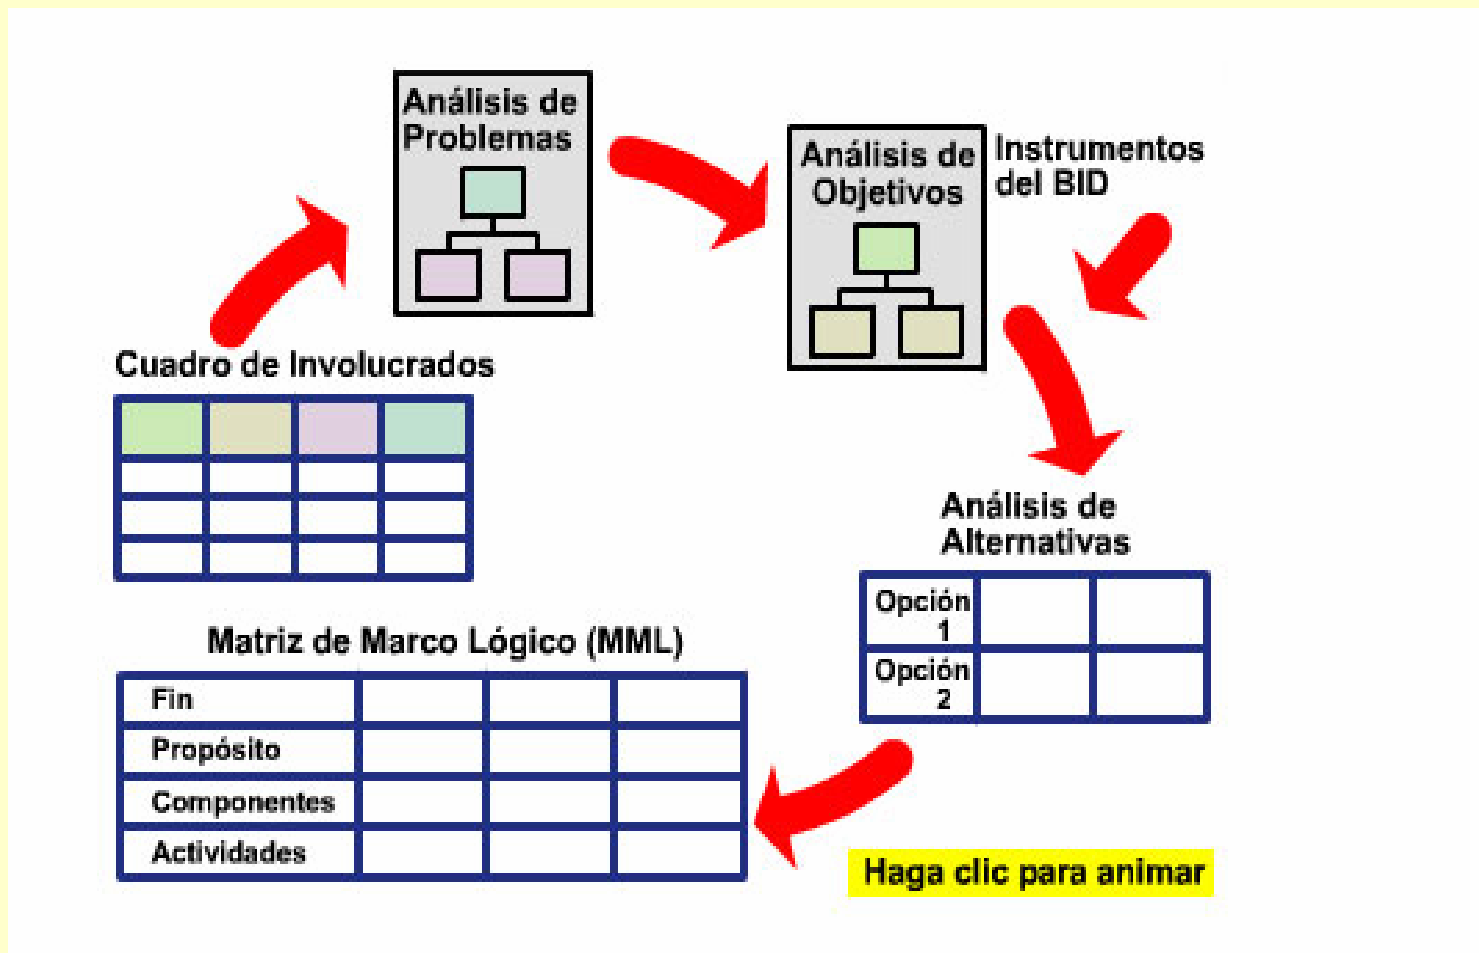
Análisis de Problemas

Análisis de Objetivos

Instrumentos del BID

Cuadro de Involucrados

| | | | |
|---|---|---|---|
| | | | |
| | | | |
| | | | |

Análisis de Alternativas

| | | |
|---|---|---|
| Opción 1 | | |
| Opción 2 | | |

Matriz de Marco Lógico (MML)

| | | | |
|---|---|---|---|
| Fin | | | |
| Propósito | | | |
| Componentes | | | |
| Actividades | | | |

Haga clic para animar